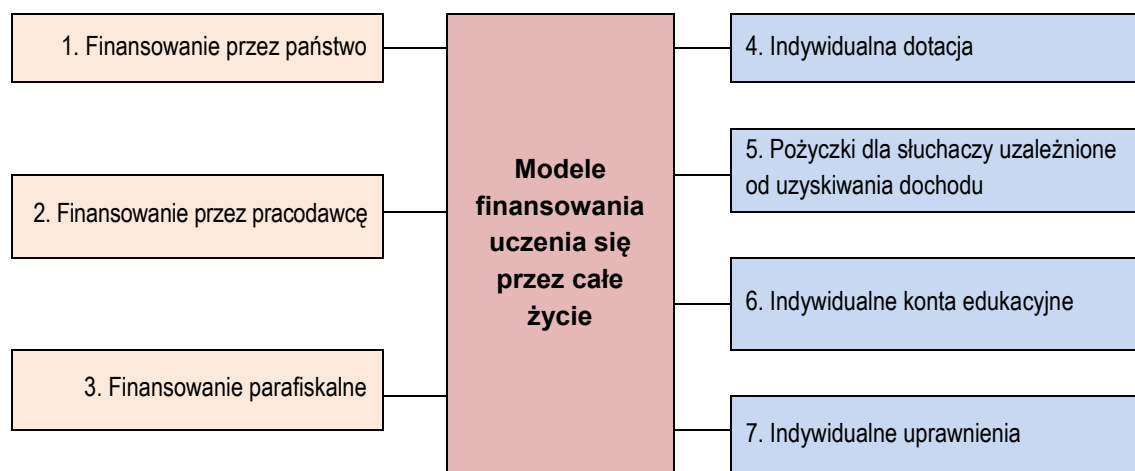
1. Finansowanie przez państwo

2. Finansowanie przez pracodawcę

3. Finansowanie parafiskalne

Modele finansowania uczenia się przez całe życie

4. Indywidualna dotacja

5. Pożyczki dla słuchaczy uzależnione od uzyskiwania dochodu

6. Indywidualne konta edukacyjne

7. Indywidualne uprawnienia